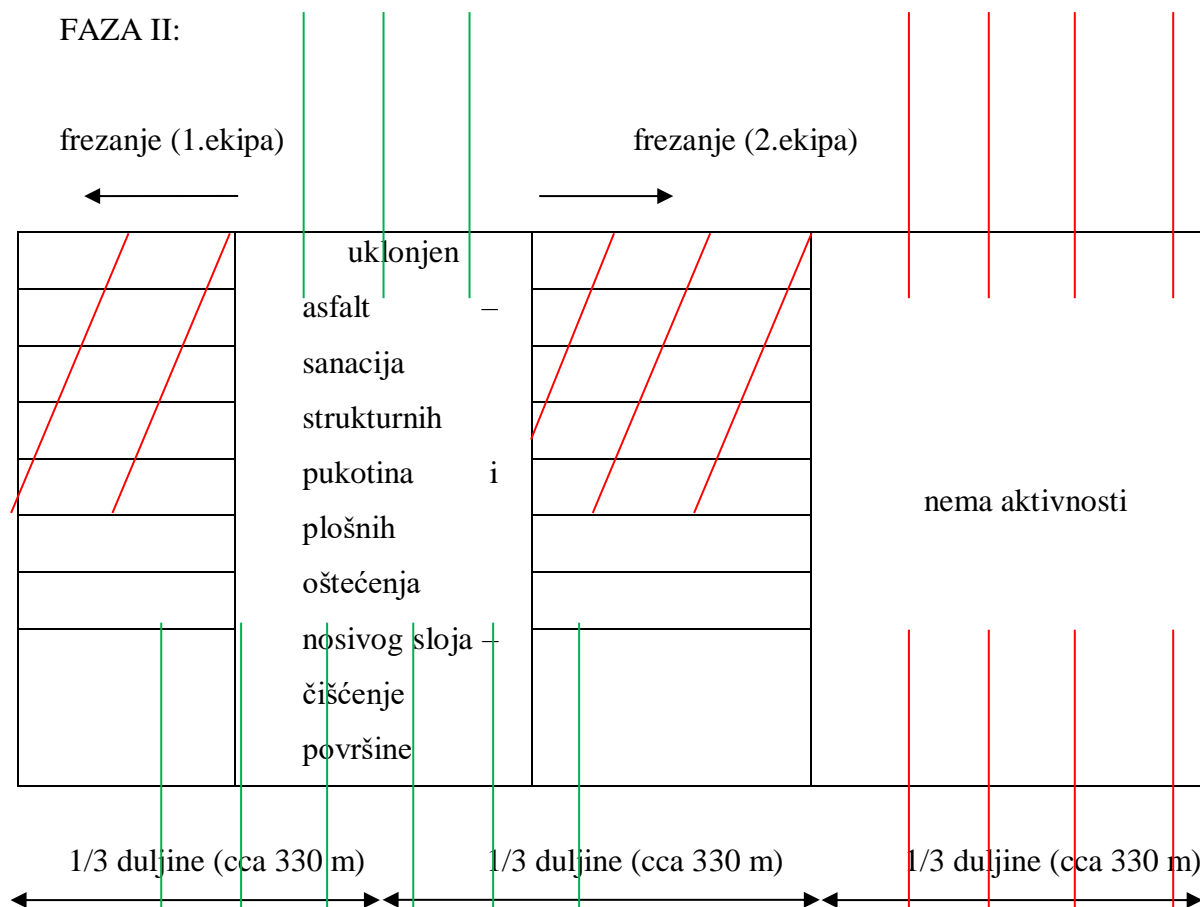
FAZA II:

frezanje (1.ekipa)

frezanje (2.ekipa)

uklonjen asfalt – sanacija strukturnih pukotina i plošnih oštećenja nosivog sloja – čišćenje površine

nema aktivnosti

1/3 duljine (cca 330 m)

1/3 duljine (cca 330 m)

1/3 duljine (cca 330 m)